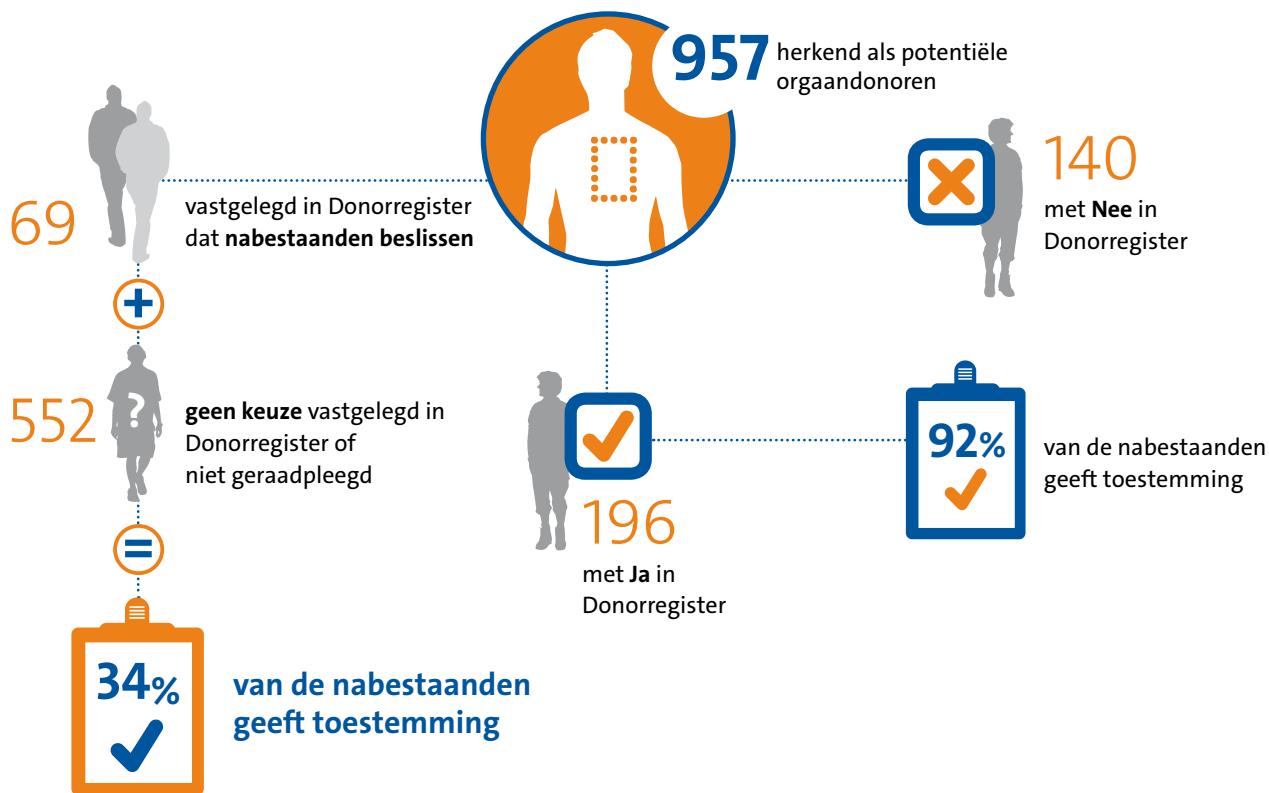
957 herkend als potentiële orgaandonoren

69 vastgelegd in Donorregister dat **nabestaanden beslissen**

140 met **Nee** in Donorregister

+

552 ? **geen keuze** vastgelegd in Donorregister of niet geraadpleegd

196 met **Ja** in Donorregister

92% van de nabestaanden geeft toestemming

=

34% **van de nabestaanden geeft toestemming**